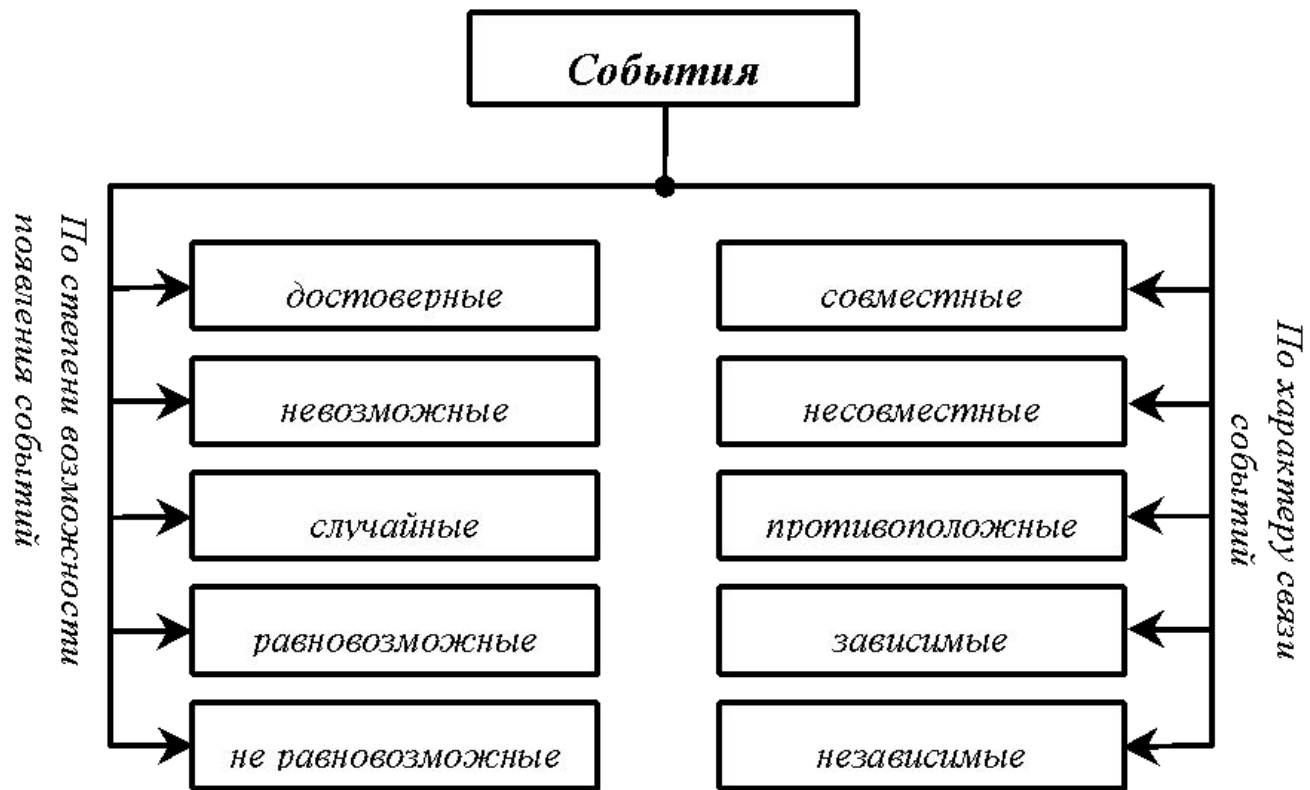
События

По степени возможности появления событий

достоверные

невозможные

случайные

равновозможные

не равновозможные

По характеру связи событий

совместные

несовместные

противоположные

зависимые

независимые